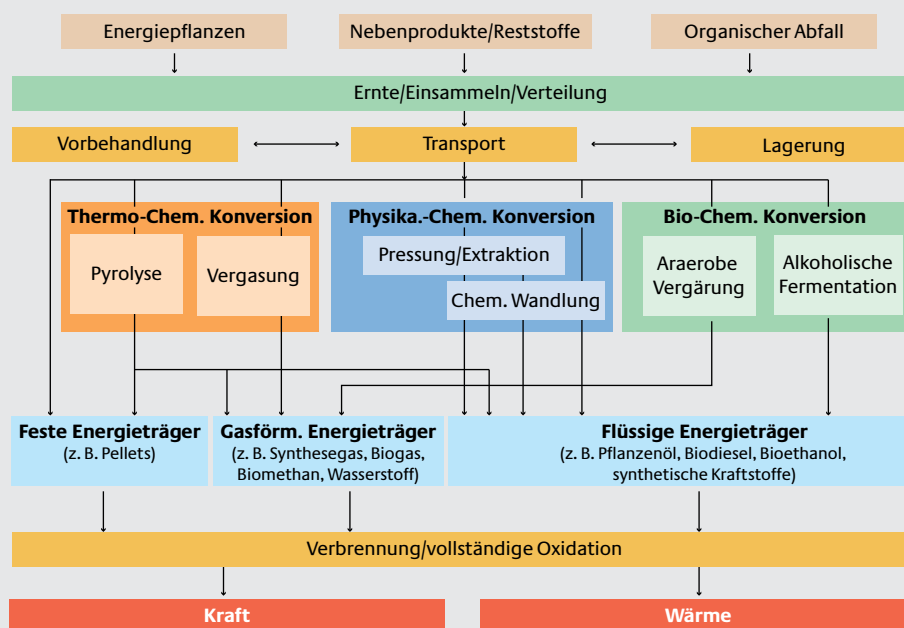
Energiepflanzen

Nebenprodukte/Reststoffe

Organischer Abfall

Ernte/Einsammeln/Verteilung

Vorbehandlung

Transport

Lagerung

Thermo-Chem. Konversion

Pyrolyse

Vergasung

Physika.-Chem. Konversion

Pressung/Extraktion

Chem. Wandlung

Bio-Chem. Konversion

Araerobe Vergärung

Alkoholische Fermentation

Feste Energieträger
(z. B. Pellets)

Gasförm. Energieträger
(z. B. Synthesegas, Biogas, Biomethan, Wasserstoff)

Flüssige Energieträger
(z. B. Pflanzenöl, Biodiesel, Bioethanol, synthetische Kraftstoffe)

Verbrennung/vollständige Oxidation

Kraft

Wärme